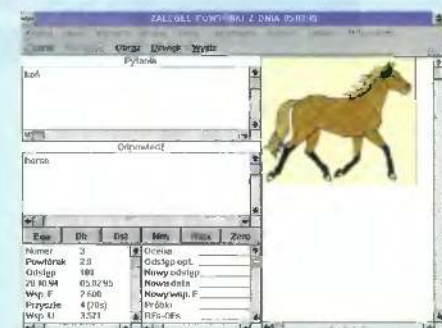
ZALEGŁE POWTÓRKI Z DNIA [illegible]

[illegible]

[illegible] Obraz Dźwięk Wyjdź

Pytanie

koń

Odpowiedź

horse

Ezw Dk Dst Min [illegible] Zero

| | |
|---|---|
| Numer | 3 |
| Powtórek | 2.0 |
| Odstęp | 101 |
| 20.10.94 | 05.02.95 |
| Wsp. F | 2.600 |
| Przyszłe | 4 (20s) |
| Wsp. U | 3.571 |

| | |
|---|---|
| Ocena | |
| Odstęp opt. | |
| Nowy odstęp | |
| Nowa data | |
| Nowy wsp. F | |
| Próbki | |
| RFs-OFs | |